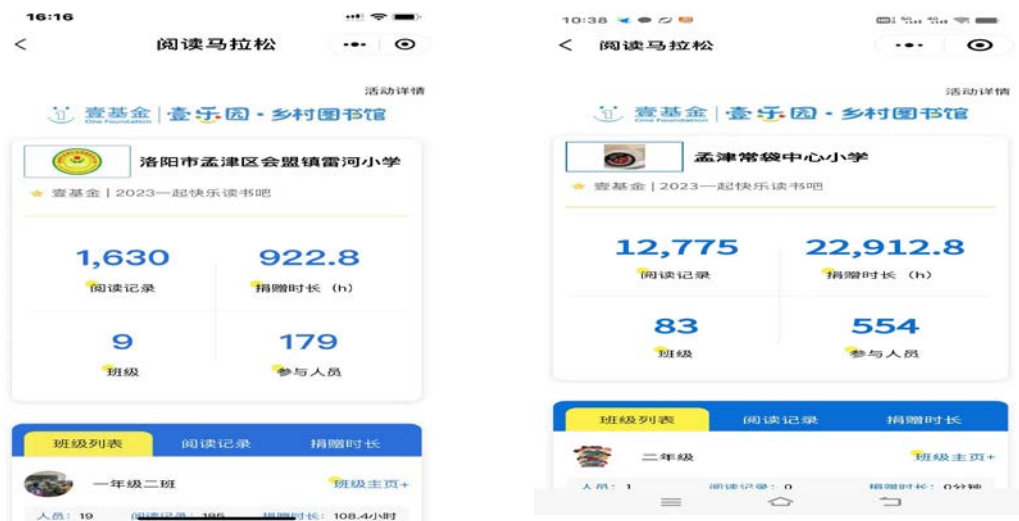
16:16

< 阅读马拉松

活动详情

壹基金 One Foundation | 壹乐园 · 乡村图书馆

洛阳市孟津区会盟镇雷河小学

壹基金 | 2023一起快乐读书吧

1,630
阅读记录

922.8
捐赠时长（h）

9
班级

179
参与人员

班级列表 阅读记录 捐赠时长

一年级二班 班级主页+

人员：19 阅读记录：186 捐赠时长：108.4小时

10:38

< 阅读马拉松

活动详情

壹基金 One Foundation | 壹乐园 · 乡村图书馆

孟津常袋中心小学

壹基金 | 2023一起快乐读书吧

12,775
阅读记录

22,912.8
捐赠时长（h）

83
班级

554
参与人员

班级列表 阅读记录 捐赠时长

二年级 班级主页+

人员：1 阅读记录：0 捐赠时长：0分钟